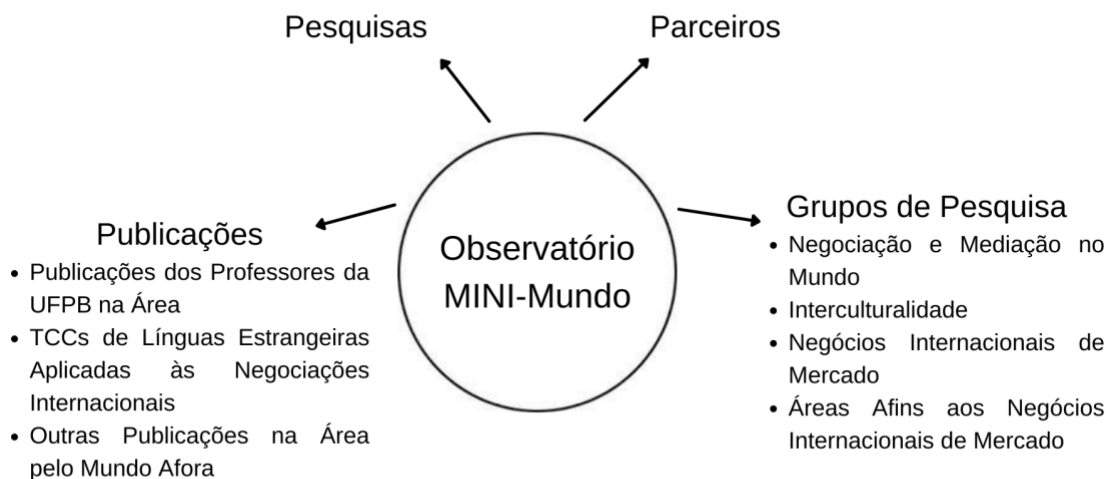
Pesquisas

Parceiros

Publicações
- Publicações dos Professores da UFPB na Área
- TCCs de Línguas Estrangeiras Aplicadas às Negociações Internacionais
- Outras Publicações na Área pelo Mundo Afora

Observatório MINI-Mundo

Grupos de Pesquisa
- Negociação e Mediação no Mundo
- Interculturalidade
- Negócios Internacionais de Mercado
- Áreas Afins aos Negócios Internacionais de Mercado